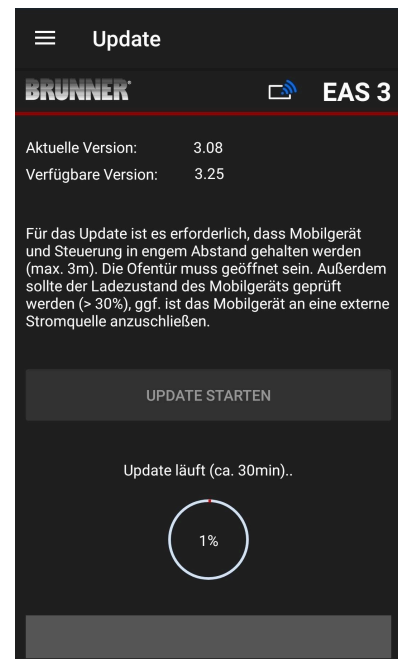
Update

BRUNNER®

EAS 3

Aktuelle Version: 3.08
Verfügbare Version: 3.25

Für das Update ist es erforderlich, dass Mobilgerät und Steuerung in engem Abstand gehalten werden (max. 3m). Die Ofentür muss geöffnet sein. Außerdem sollte der Ladezustand des Mobilgeräts geprüft werden (> 30%), ggf. ist das Mobilgerät an eine externe Stromquelle anzuschließen.

UPDATE STARTEN

Update läuft (ca. 30min)..

1%